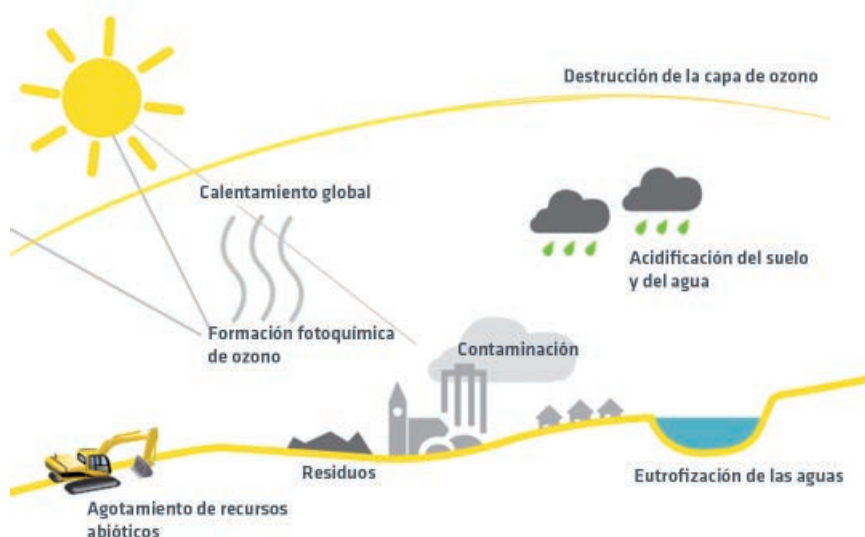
Destrucción de la capa de ozono

Calentamiento global

Acidificación del suelo y del agua

Formación fotoquímica de ozono

Contaminación

Residuos

Eutrofización de las aguas

Agotamiento de recursos abióticos